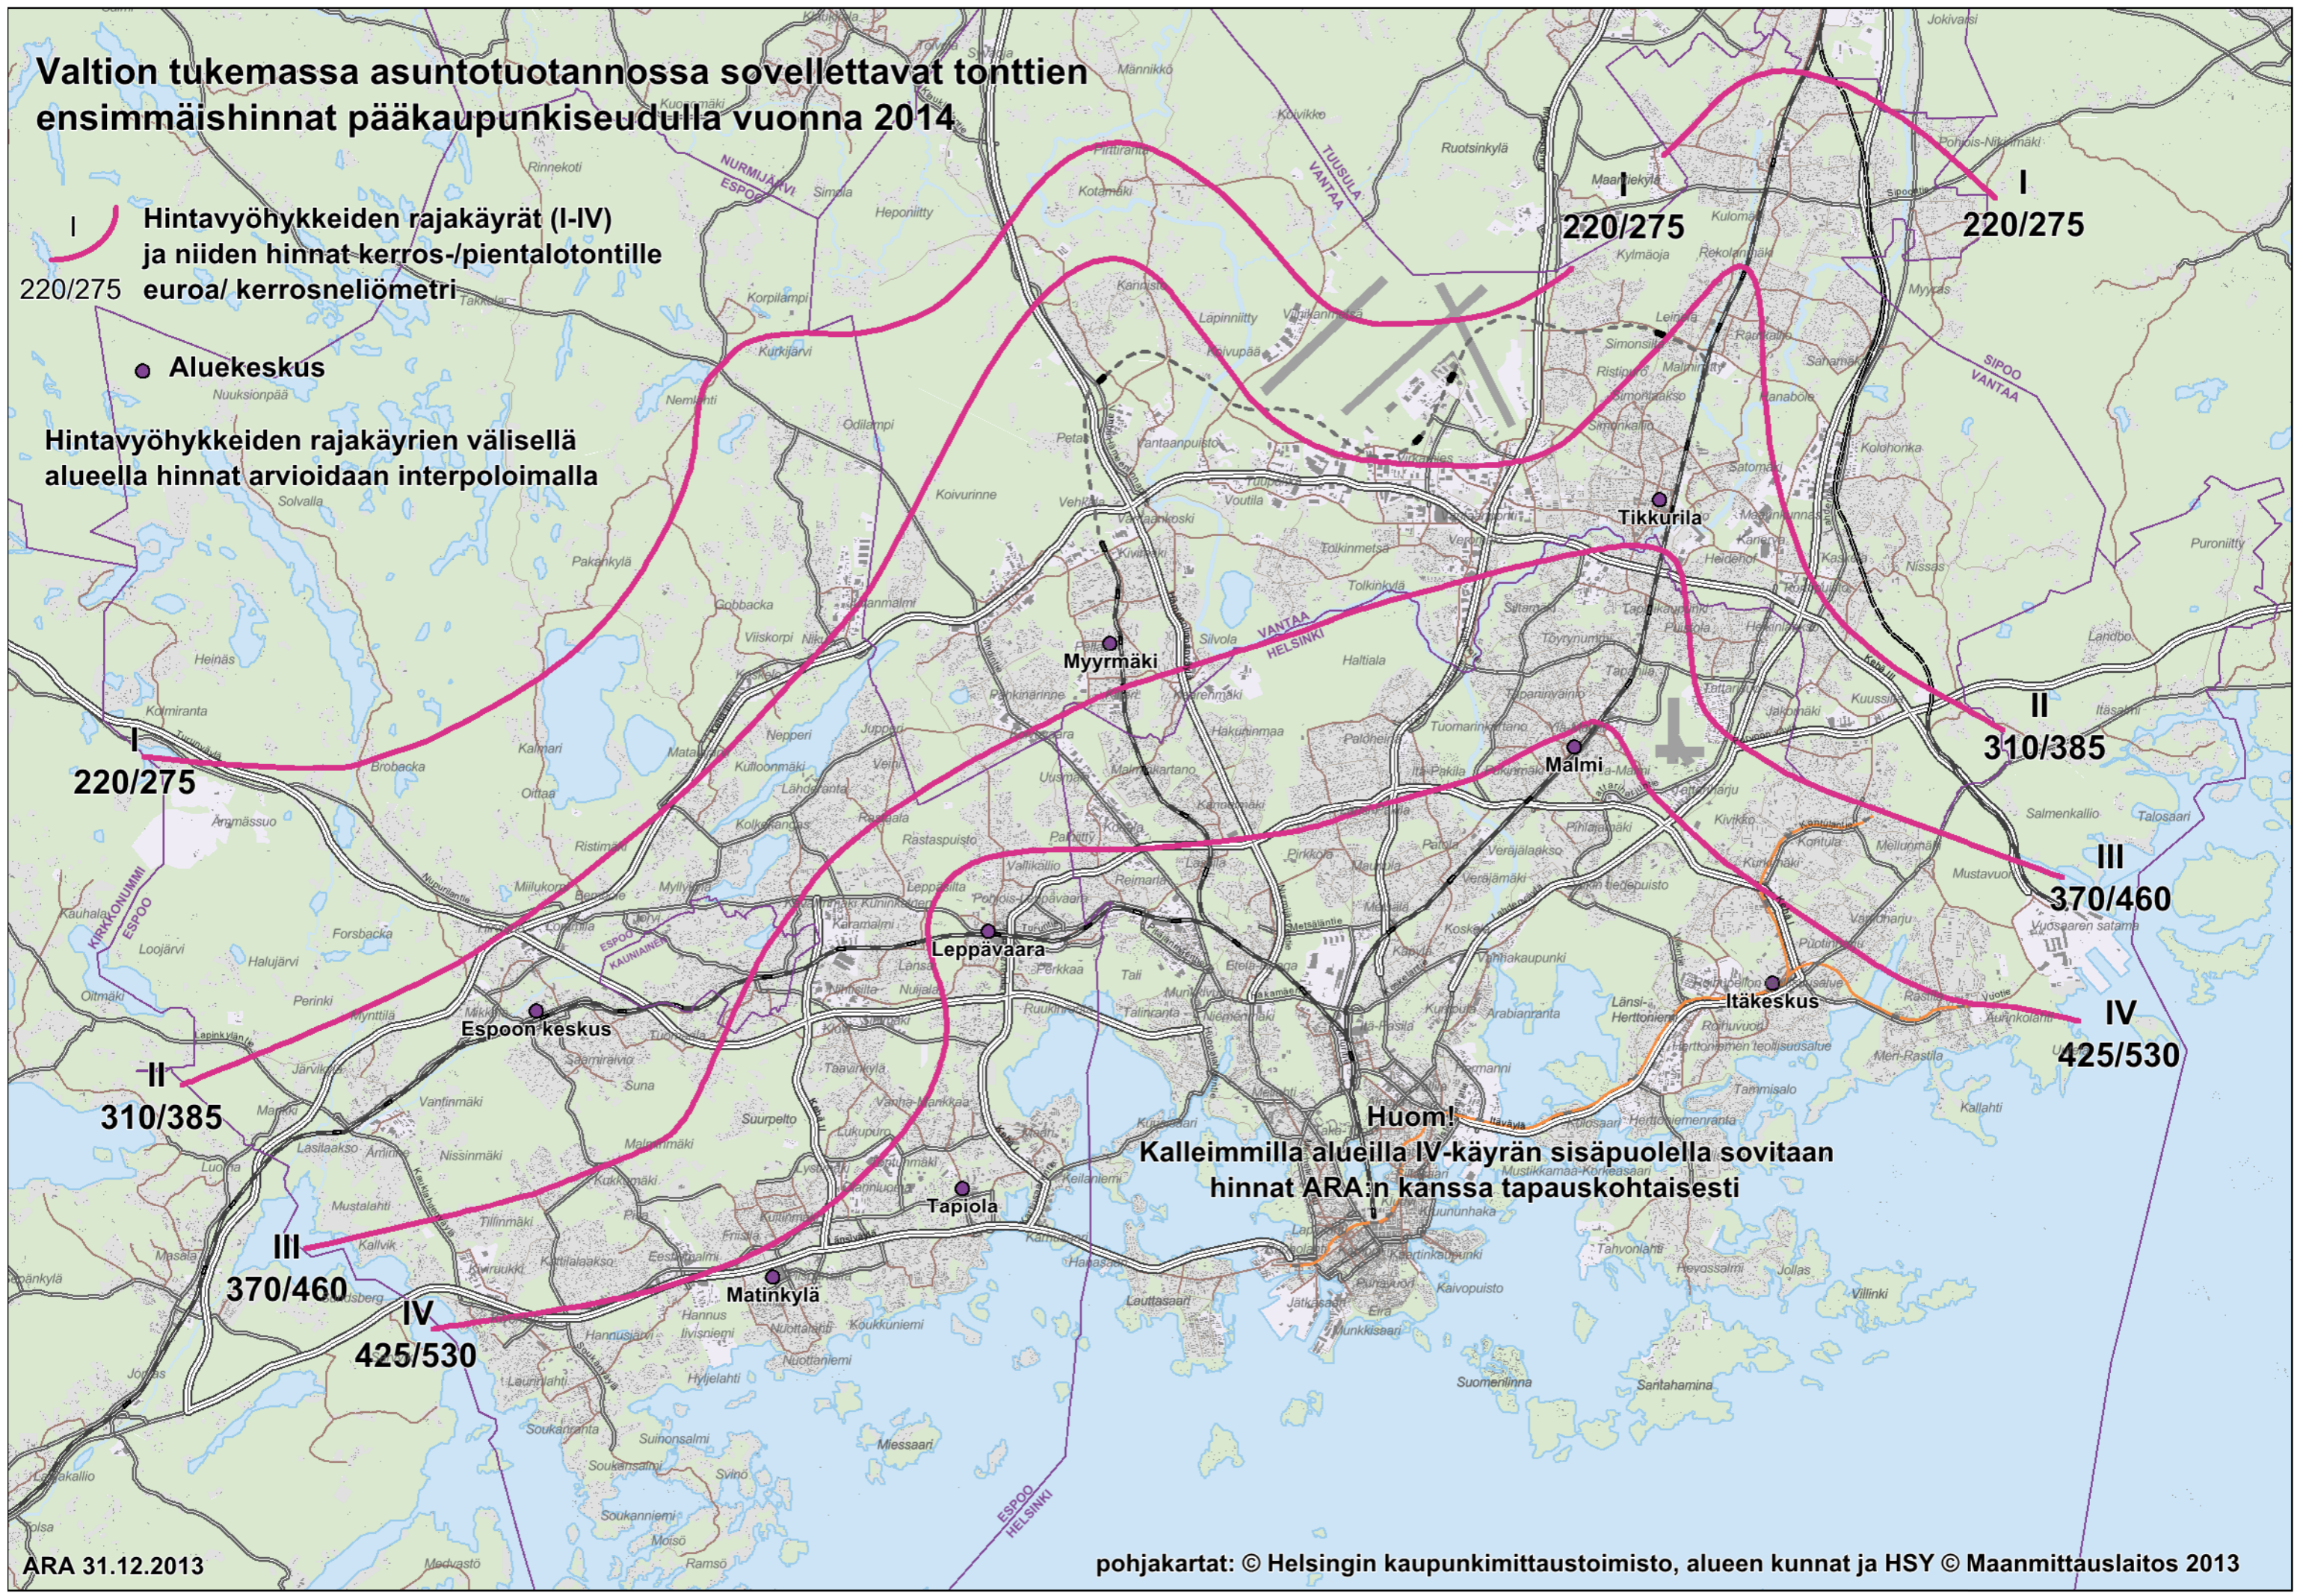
Valtion tukemassa asuntotuotannossa sovellettavat tonttien ensimmäishinnat pääkaupunkiseudulla vuonna 2014

I
220/275
Hintavyöhykkeiden rajakäyrät (I-IV) ja niiden hinnat kerros-/pientalotontille euroa/ kerrosneliömetri

Aluekeskus

Hintavyöhykkeiden rajakäyrien välisellä alueella hinnat arvioidaan interpoloimalla

I
220/275

I
220/275

I
220/275

II
310/385

II
310/385

III
370/460

III
370/460

IV
425/530

IV
425/530

Myyrmäki
Tikkurila
Malmi
Leppävaara
Espoon keskus
Itäkeskus
Tapiola
Matinkylä

Huom!
Kalleimmilla alueilla IV-käyrän sisäpuolella sovitaan hinnat ARA:n kanssa tapauskohtaisesti

NURMIJÄRVI
ESPOO
TUUSULA
VANTAA
SIPOO
VANTAA
VANTAA
HELSINKI
KIRKKONUMMI
ESPOO
ESPOO
KAUNIAINEN
ESPOO
HELSINKI

ARA 31.12.2013
pohjakartat: © Helsingin kaupunkimittaustoimisto, alueen kunnat ja HSY © Maanmittauslaitos 2013